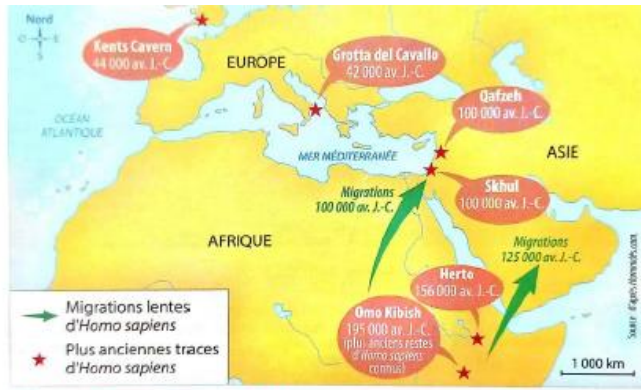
Nord
O E
S

Kents Cavern
44 000 av. J.-C.

EUROPE

Grotta del Cavallo
42 000 av. J.-C.

Qafzeh
100 000 av. J.-C.

OCÉAN ATLANTIQUE

MER MÉDITERRANÉE

ASIE

Migrations
100 000 av. J.-C.

Skhul
100 000 av. J.-C.

AFRIQUE

Migrations
125 000 av. J.-C.

Herto
156 000 av. J.-C.

Omo Kibish
195 000 av. J.-C.
(plus anciens restes d'Homo sapiens connus)

Migrations lentes d'Homo sapiens
Plus anciennes traces d'Homo sapiens

1 000 km

Source : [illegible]